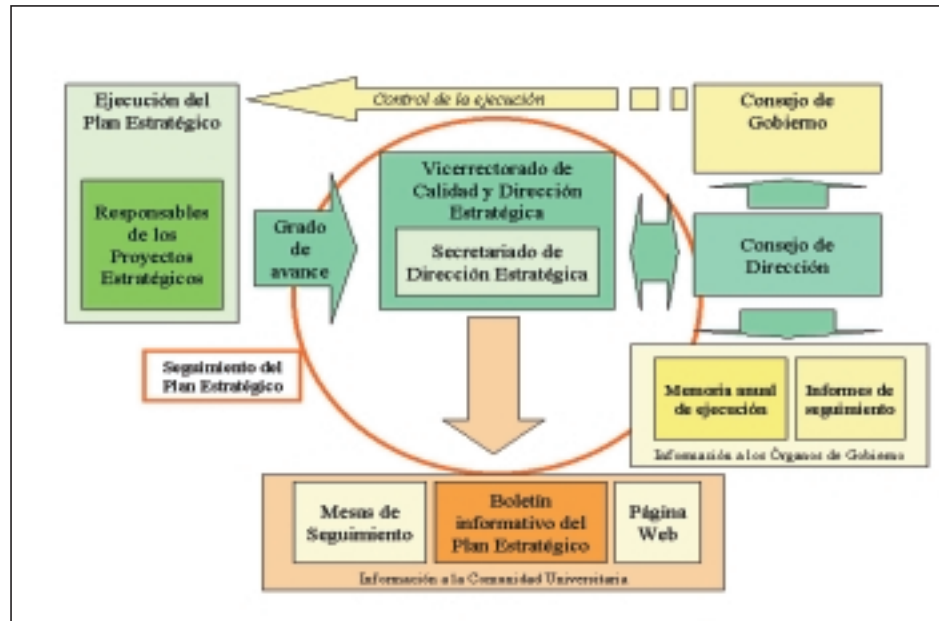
Ejecución del Plan Estratégico

Responsables de los Proyectos Estratégicos

Control de la ejecución

Consejo de Gobierno

Grado de avance

Vicerrectorado de Calidad y Dirección Estratégica

Secretariado de Dirección Estratégica

Consejo de Dirección

Seguimiento del Plan Estratégico

Memoria anual de ejecución

Informes de seguimiento

Información a los Órganos de Gobierno

Mesas de Seguimiento

Boletín informativo del Plan Estratégico

Página Web

Información a la Comunidad Universitaria